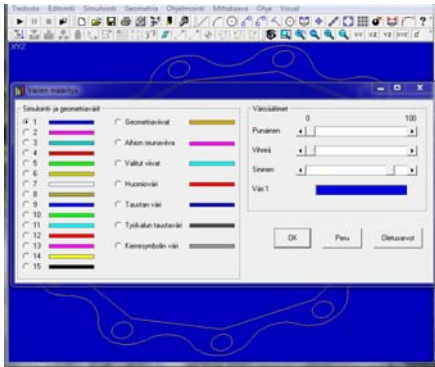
Tiedosto Editointi Simulointi Geometria Ohjelmointi Mittakaava Ohje Visual

XYZ

Värien määritys

Simulointi- ja geometriavärit

1
2
3
4
5
6
7
8
9
10
11
12
13
14
15

Geometriaviivat
Aihion reunaviiva
Valitut viivat
Huomioväri
Taustan väri
Työkalun taustaväri
Kierresymbolin väri

Värisäätimet

0 100

Punainen
Vihreä
Sininen

Väri 1

OK
Peru
Oletusarvot